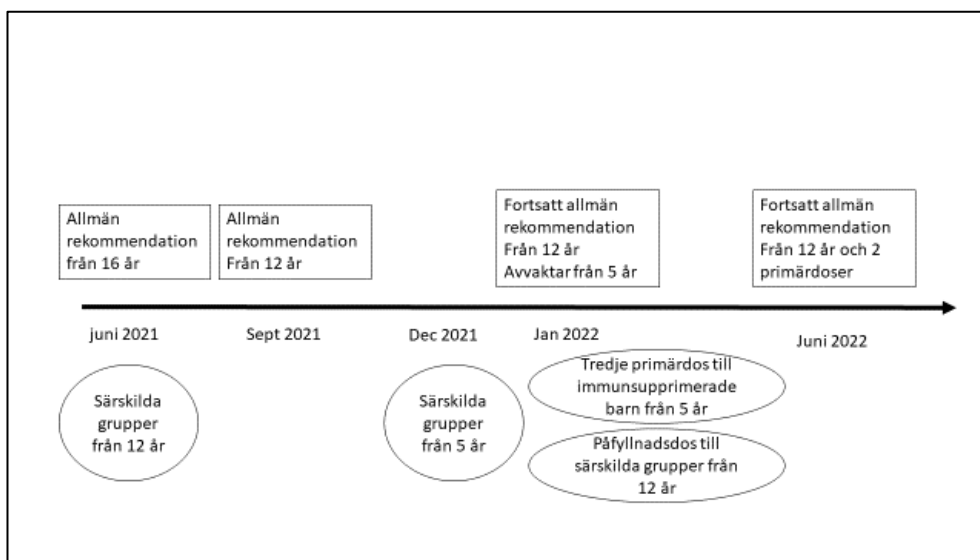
Allmän rekommendation från 16 år

Allmän rekommendation Från 12 år

Fortsatt allmän rekommendation Från 12 år Avvaktar från 5 år

Fortsatt allmän rekommendation Från 12 år och 2 primärdoser

juni 2021

Sept 2021

Dec 2021

Jan 2022

Juni 2022

Särskilda grupper från 12 år

Särskilda grupper från 5 år

Tredje primärdos till immunsupprimerade barn från 5 år

Påfyllnadsdos till särskilda grupper från 12 år